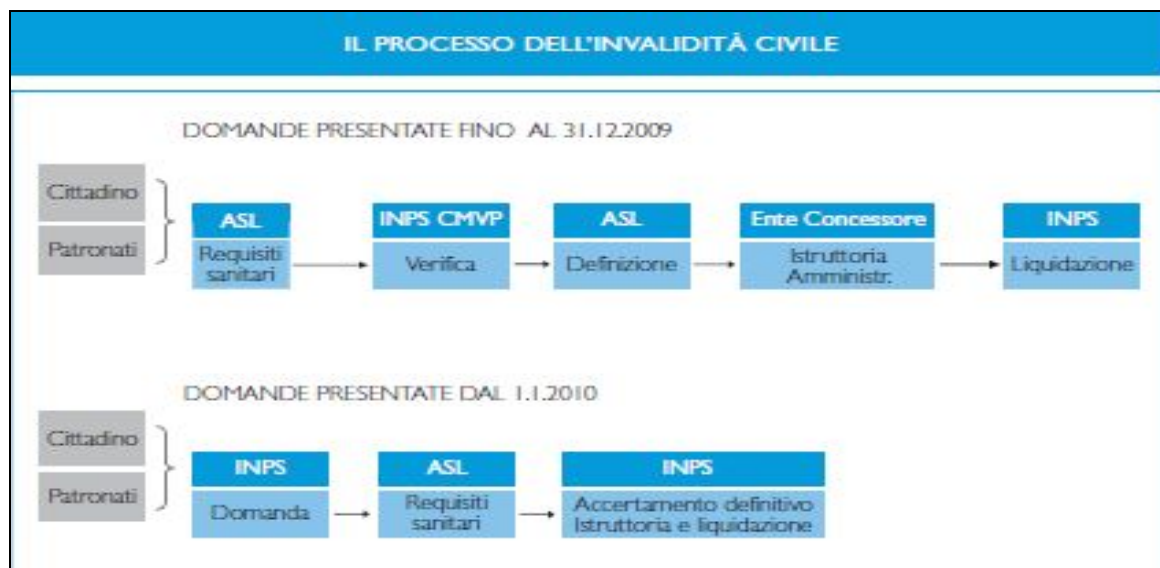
IL PROCESSO DELL'INVALIDITÀ CIVILE

DOMANDE PRESENTATE FINO AL 31.12.2009

Cittadino

Patronati

ASL
Requisiti sanitari

INPS CMVP
Verifica

ASL
Definizione

Ente Concessore
Istruttoria Amministr.

INPS
Liquidazione

DOMANDE PRESENTATE DAL 1.1.2010

Cittadino

Patronati

INPS
Domanda

ASL
Requisiti sanitari

INPS
Accertamento definitivo Istruttoria e liquidazione